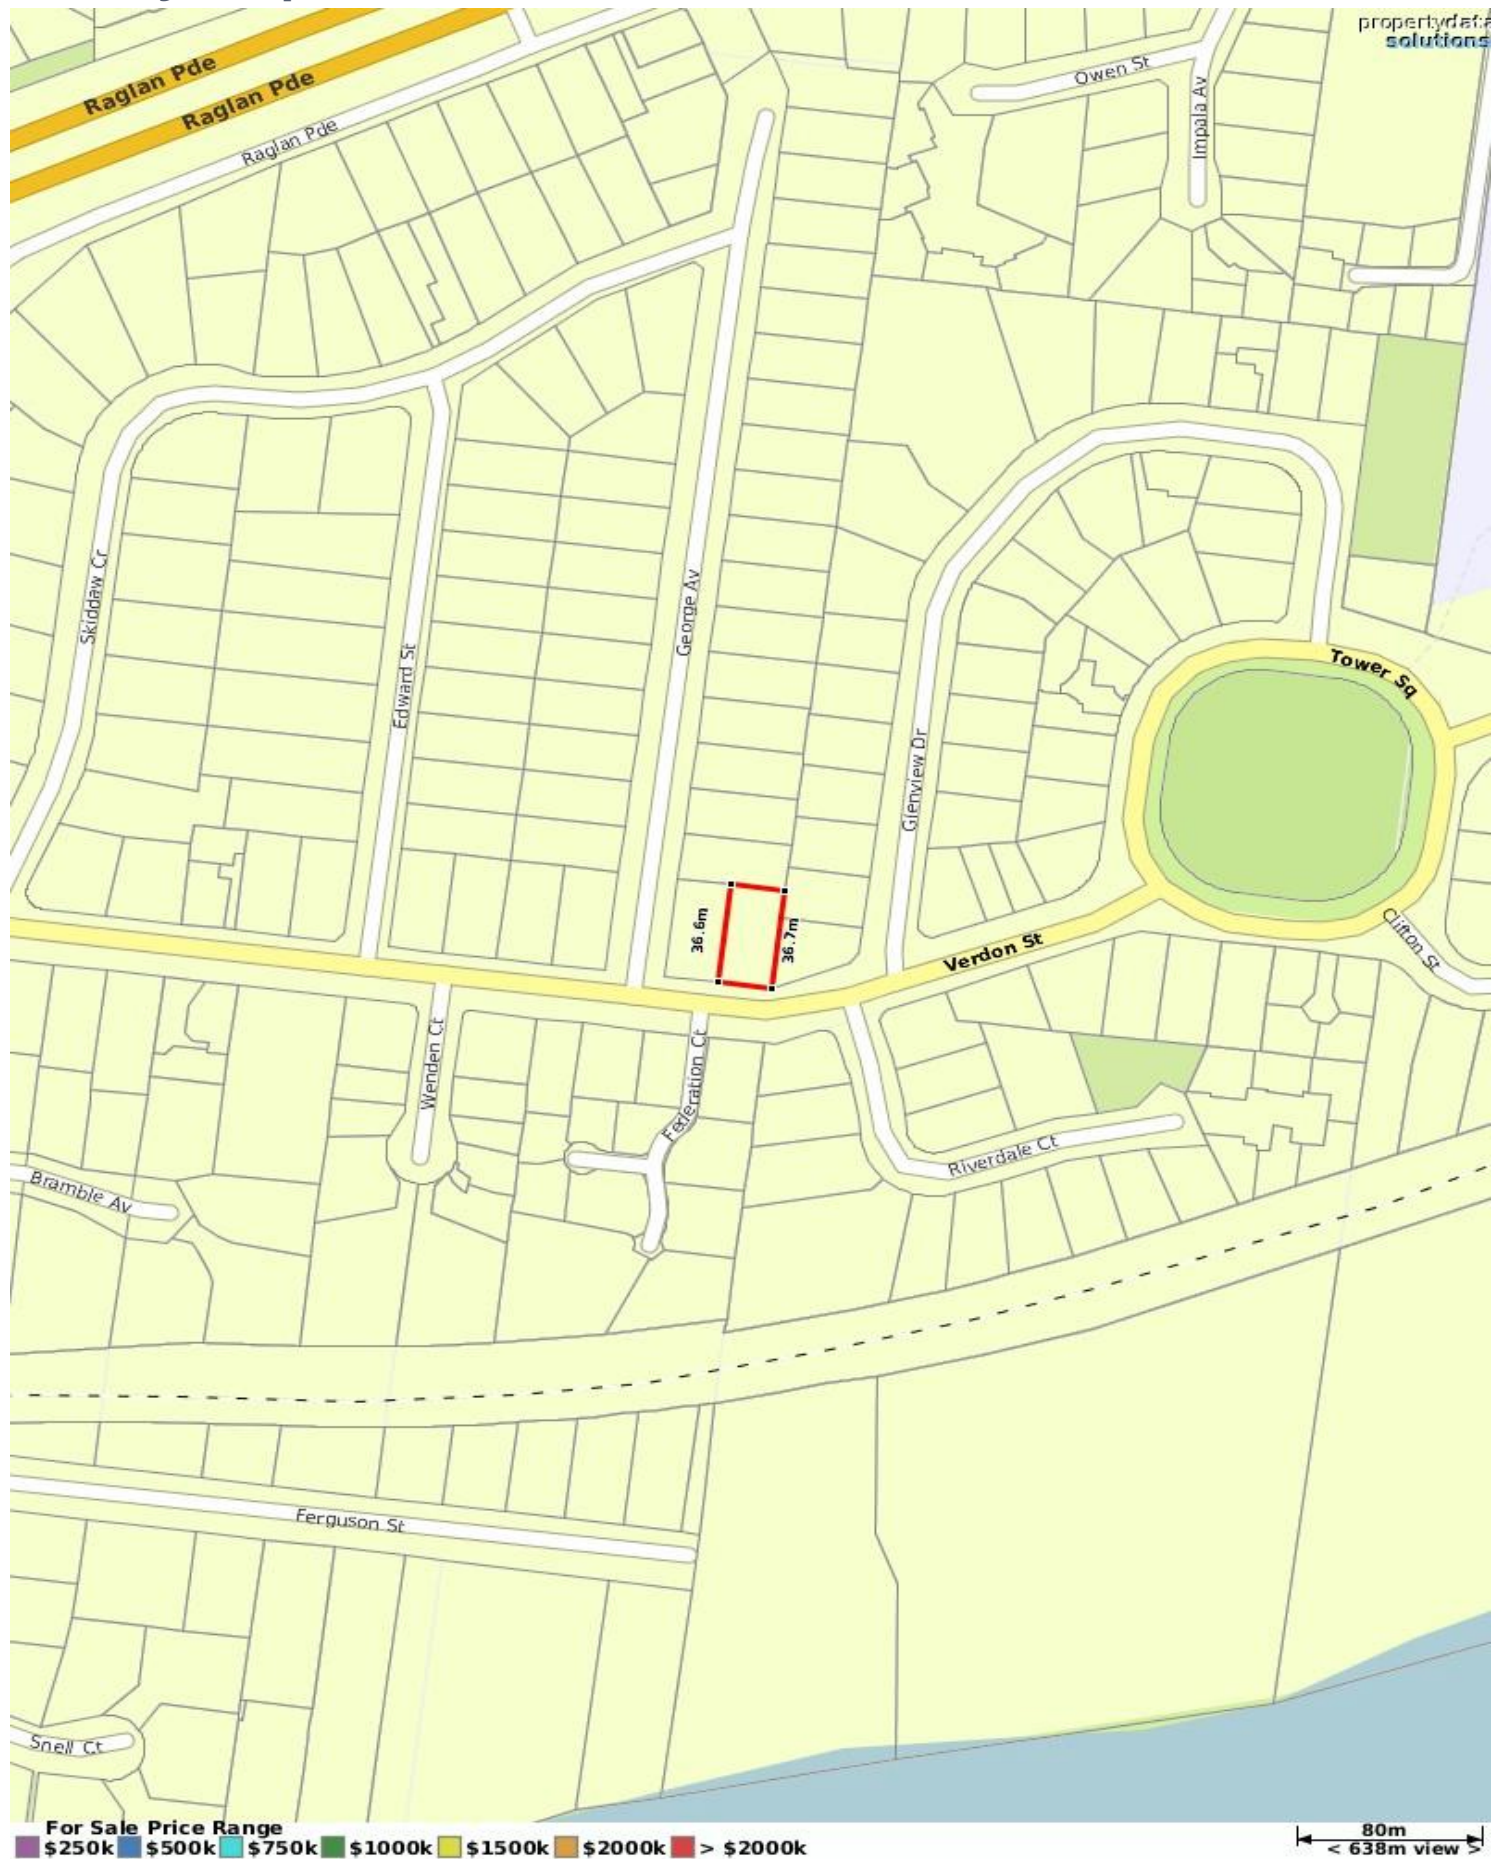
propertydata solutions

Raglan Pde
Raglan Pde
Raglan Pde
Owen St
Impala Av
Skiddaw Cr
Edward St
George Av
Glenview Dr
Tower Sq
36.6m
36.7m
Verdon St
Clifton St
Wenden Ct
Federation Ct
Riverdale Ct
Bramble Av
Ferguson St
Snell Ct

For Sale Price Range
$250k $500k $750k $1000k $1500k $2000k > $2000k

80m
< 638m view >